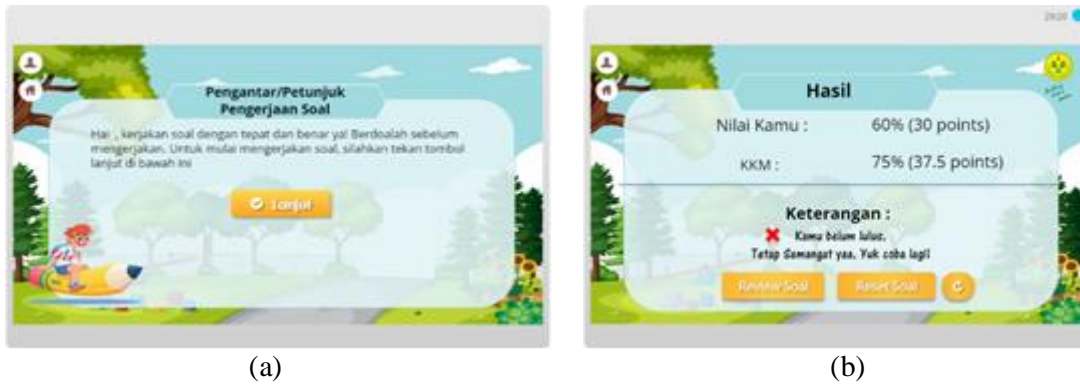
Pengantar/Petunjuk Pengerjaan Soal

Hai , kerjakan soal dengan tepat dan benar ya! Berdoalah sebelum mengerjakan. Untuk mulai mengerjakan soal, silahkan tekan tombol lanjut di bawah ini

Lanjut

(a)

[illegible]

Hasil

Nilai Kamu : 60% (30 points)

KKM : 75% (37.5 points)

Keterangan :

Kamu belum lulus.

Tetap Semangat yaa. Yuk coba lagi!

Review Soal

Reset Soal

(b)